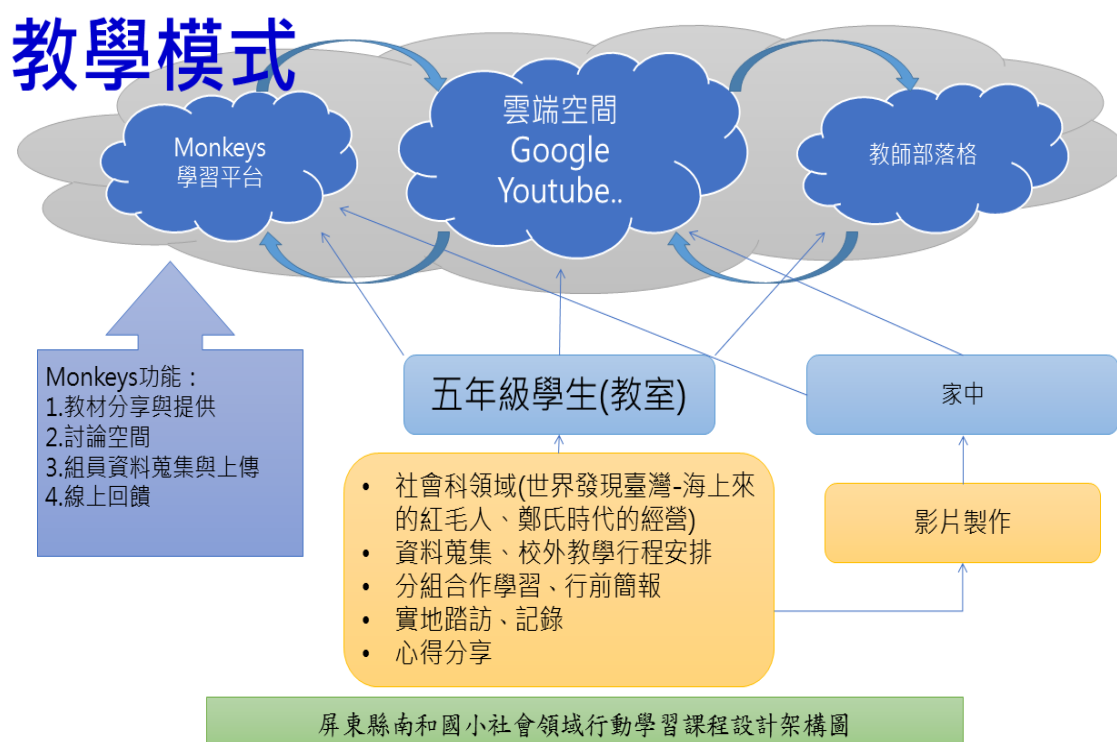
教學模式

Monkeys
學習平台

雲端空間
Google
Youtube..

教師部落格

Monkeys功能：
1.教材分享與提供
2.討論空間
3.組員資料蒐集與上傳
4.線上回饋

五年級學生(教室)

家中

- 社會科領域(世界發現臺灣-海上來的紅毛人、鄭氏時代的經營)
- 資料蒐集、校外教學行程安排
- 分組合作學習、行前簡報
- 實地踏訪、記錄
- 心得分享

影片製作

屏東縣南和國小社會領域行動學習課程設計架構圖